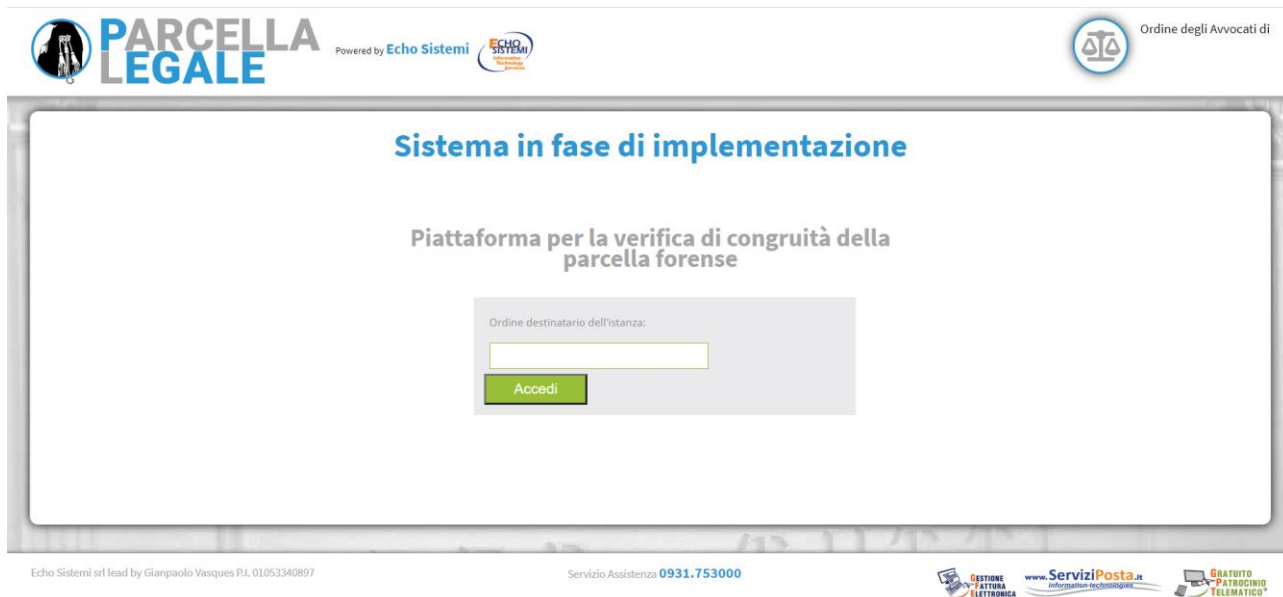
PARCELLA LEGALE

Powered by Echo Sistemi

ECHO SISTEMI Information Technology Services

Ordine degli Avvocati di

Sistema in fase di implementazione

Piattaforma per la verifica di congruità della parcella forense

Ordine destinatario dell'istanza:

Accedi

Echo Sistemi srl lead by Gianpaolo Vasques P.I. 01053340897

Servizio Assistenza 0931.753000

GESTIONE FATTURA ELETTRONICA

www.ServiziPosta.it information-technologies

GRATUITO PATROCINIO TELEMATICO